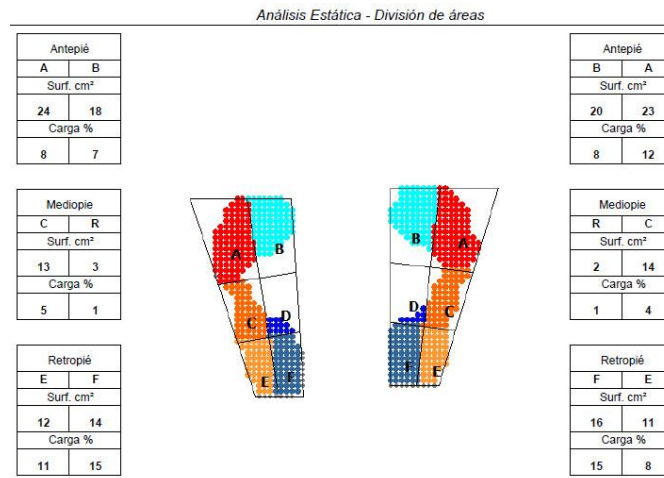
Análisis Estática - División de áreas

| Antepié | |
|---|---|
| A | B |
| Surf. cm² | |
| 24 | 18 |
| Carga % | |
| 8 | 7 |

| Mediopie | |
|---|---|
| C | R |
| Surf. cm² | |
| 13 | 3 |
| Carga % | |
| 5 | 1 |

| Retropié | |
|---|---|
| E | F |
| Surf. cm² | |
| 12 | 14 |
| Carga % | |
| 11 | 15 |

A B C D E F

B A D C F E

| Antepié | |
|---|---|
| B | A |
| Surf. cm² | |
| 20 | 23 |
| Carga % | |
| 8 | 12 |

| Mediopie | |
|---|---|
| R | C |
| Surf. cm² | |
| 2 | 14 |
| Carga % | |
| 1 | 4 |

| Retropié | |
|---|---|
| F | E |
| Surf. cm² | |
| 16 | 11 |
| Carga % | |
| 15 | 8 |